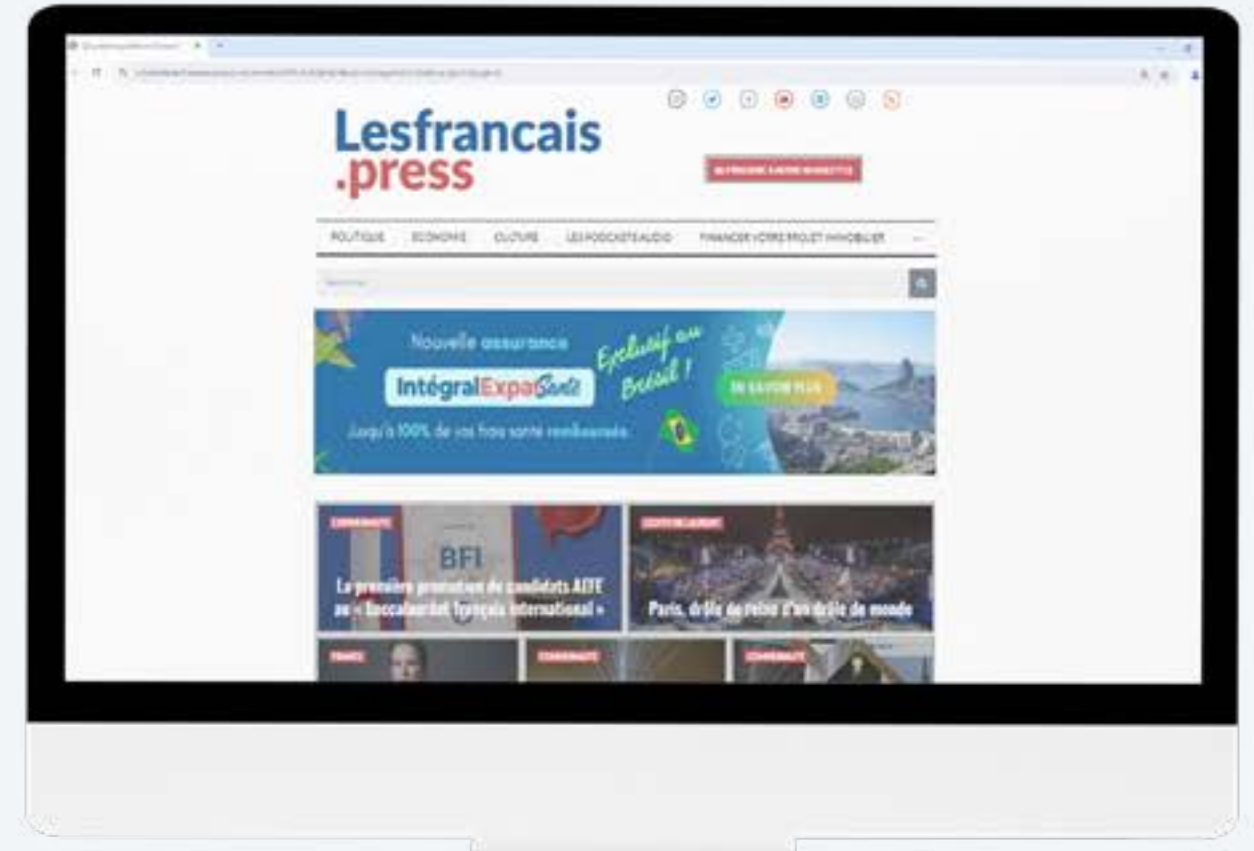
Lesfrancais
.press

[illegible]

POLITIQUE ECONOMIE CULTURE LES PODCASTS AUDIO FINANCER VOTRE PROJET IMMOBILIER

Nouvelle assurance
IntégralExpatSanté
Exclusif au Brésil !
Jusqu'à 100% de vos frais santé remboursés
EN SAVOIR PLUS

COMMUNAUTÉ
BFI
La première promotion de candidats AEFE au « Baccalauréat français international »

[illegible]
Paris, drôle de reine d'un drôle de monde

FRANCE
COMMUNAUTÉ
COMMUNAUTÉ